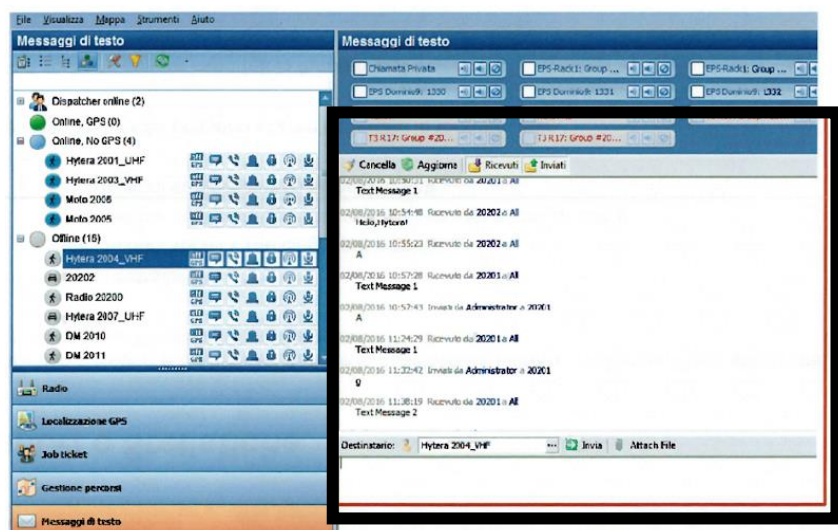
File Visualizza Mappa Strumenti Aiuto

Messaggi di testo

Dispatcher online (2)
Online, GPS (0)
Online, No GPS (4)
Hytera 2001_UHF
Hytera 2003_VHF
Moto 2006
Moto 2005
Offline (15)
Hytera 2004_VHF
20202
Radio 20200
Hytera 2007_UHF
DM 2010
DM 2011

Radio
Localizzazione GPS
Job ticket
Gestione percorsi
Messaggi di testo

Messaggi di testo

Chiamata Privata
EPS-Rack1: Group ...
EPS-Rack1: Group ...
EPS Dominio9: 1330
EPS Dominio9: 1331
EPS Dominio9: 1332
T3 R17: Group #20...
T3 R17: Group #20...

Cancella Aggiorna Ricevuti Inviati

02/08/2016 10:50:51 Ricevuto da 20201 a All
Text Message 1
02/08/2016 10:54:48 Ricevuto da 20202 a All
Hello,Hytera!
02/08/2016 10:55:23 Ricevuto da 20202 a All
A
02/08/2016 10:57:28 Ricevuto da 20201 a All
Text Message 1
02/08/2016 10:57:43 Inviato da Administrator a 20201
A
02/08/2016 11:24:29 Ricevuto da 20201 a All
Text Message 1
02/08/2016 11:32:42 Inviato da Administrator a 20201
g
02/08/2016 11:38:19 Ricevuto da 20201 a All
Text Message 2

Destinatario: Hytera 2004_VHF Invia Attach File